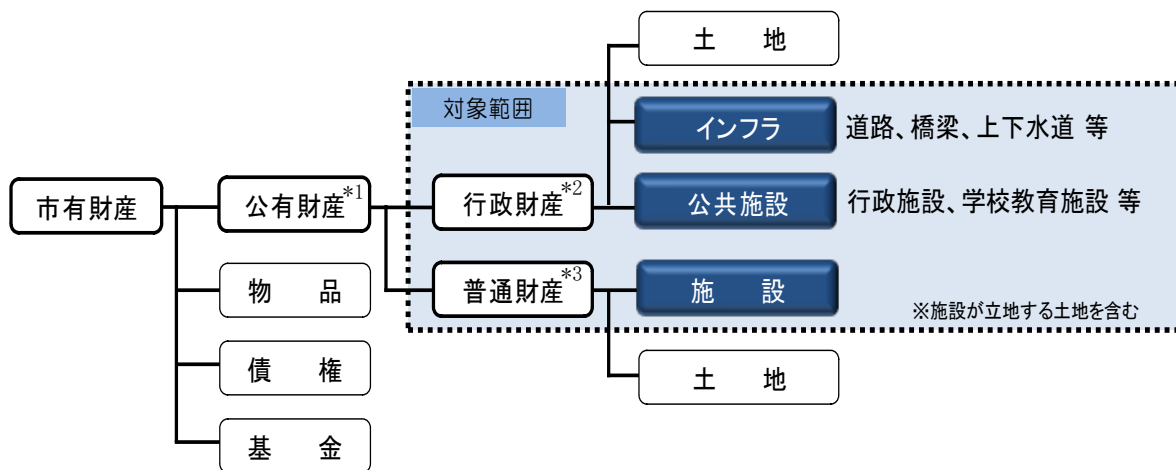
土　地

対象範囲

インフラ　道路、橋梁、上下水道 等

市有財産

公有財産$^{*1}$

行政財産$^{*2}$

公共施設　行政施設、学校教育施設 等

普通財産$^{*3}$

施　設

※施設が立地する土地を含む

物　品

土　地

債　権

基　金